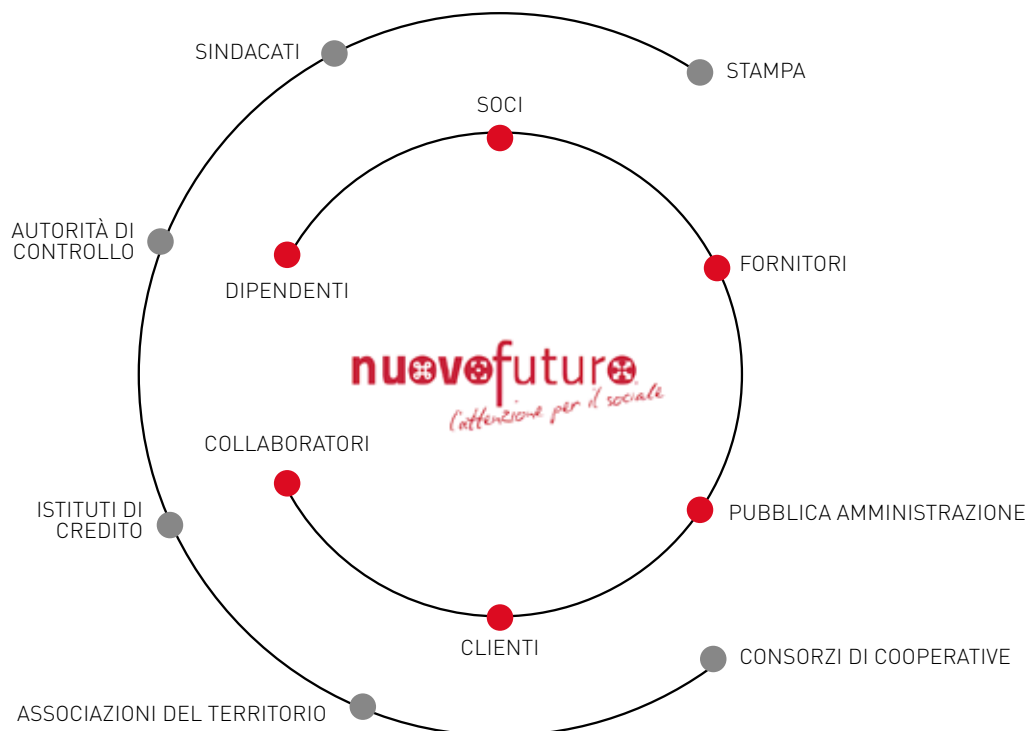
SINDACATI

STAMPA

SOCI

AUTORITÀ DI CONTROLLO

DIPENDENTI

FORNITORI

nuovofuturo

l'attenzione per il sociale

COLLABORATORI

ISTITUTI DI CREDITO

PUBBLICA AMMINISTRAZIONE

CLIENTI

CONSORZI DI COOPERATIVE

ASSOCIAZIONI DEL TERRITORIO